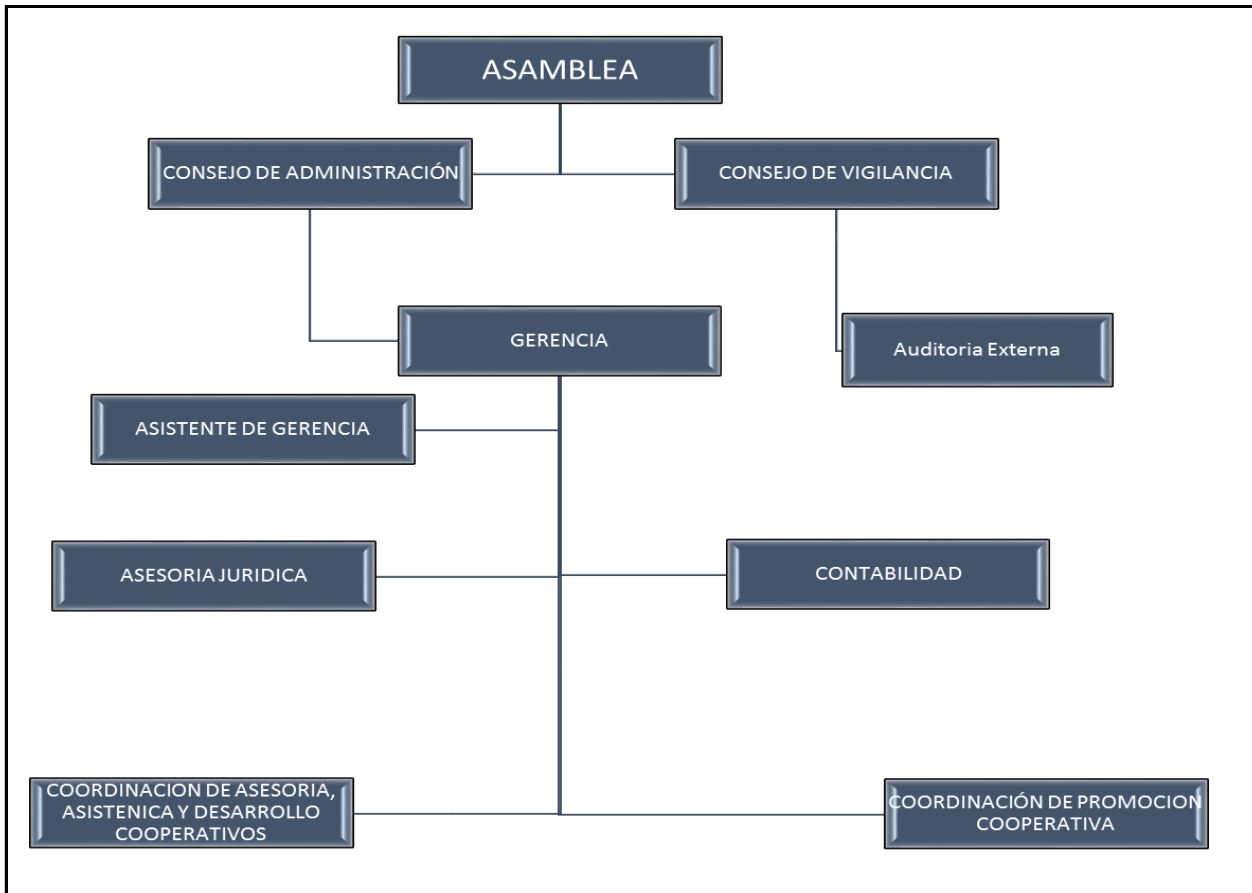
ASAMBLEA

CONSEJO DE ADMINISTRACIÓN

CONSEJO DE VIGILANCIA

GERENCIA

Auditoria Externa

ASISTENTE DE GERENCIA

ASESORIA JURIDICA

CONTABILIDAD

COORDINACION DE ASESORIA, ASISTENICA Y DESARROLLO COOPERATIVOS

COORDINACIÓN DE PROMOCION COOPERATIVA